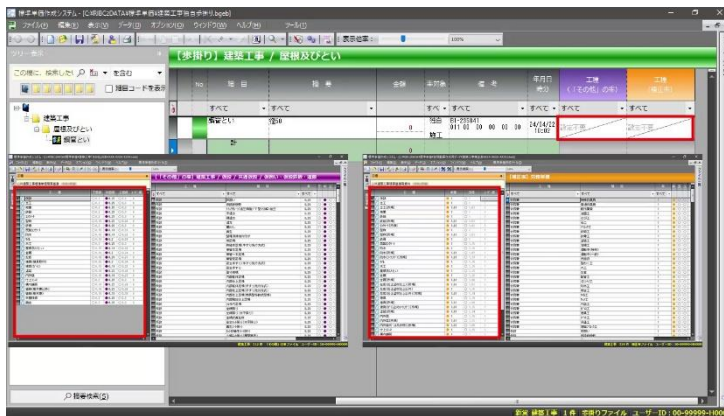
積算見積システム - [C:¥WOCDATA¥積算見積¥建築工事見積.bpeb]

ファイル(F) 編集(E) 表示(V) データ(D) オプション(O) ウィンドウ(W) ヘルプ(H) ツール(T)

表示倍率:

100%

ツリー表示

この階に、検索したい

を含む

□ 種目コードを表示

建築工事

屋根及びとい

板金とい

【歩掛り】建築工事 / 屋根及びとい

No

種目

名称

金額

単位数

備考

年月日

工種

工種

すべて

すべて

すべて

すべて

すべて

すべて

板金とい

雨仕

0

施工

14/04/22

施工順

施工順

0

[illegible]

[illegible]

○階層検索(S)

新規 建築工事 1件 未保存ファイル ユーザーID : 00-99999-H00